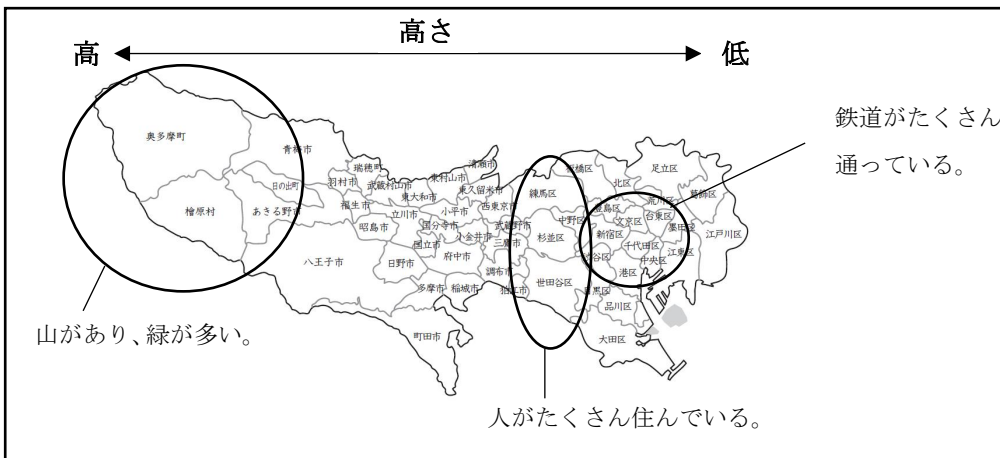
高さ
高
低

奥多摩町
青梅市
日の出町
檜原村
あきる野市
瑞穂町
羽村市
武蔵村山市
東大和市
東村山市
清瀬市
東久留米市
福生市
立川市
小平市
西東京市
昭島市
国分寺市
小金井市
武蔵野市
国立市
府中市
三鷹市
八王子市
日野市
調布市
多摩市
稲城市
狛江市
町田市
練馬区
板橋区
北区
足立区
葛飾区
荒川区
豊島区
中野区
杉並区
新宿区
文京区
台東区
墨田区
江戸川区
千代田区
渋谷区
中央区
江東区
港区
世田谷区
目黒区
品川区
大田区

鉄道がたくさん通っている。
山があり、緑が多い。
人がたくさん住んでいる。